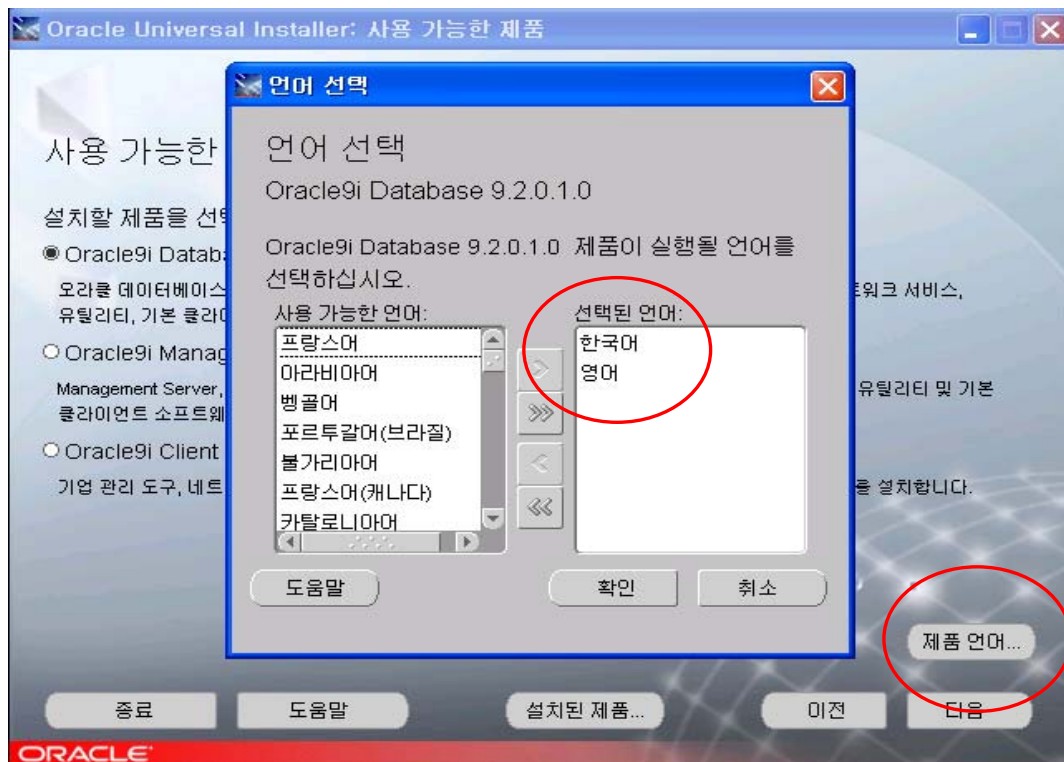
Oracle Universal Installer: 사용 가능한 제품

사용 가능한

설치할 제품을 선택

◉ Oracle9i Datab

오라클 데이터베이스 ... 트워크 서비스, 유틸리티, 기본 클라이

○ Oracle9i Manag

Management Server, ... 유틸리티 및 기본 클라이언트 소프트웨

○ Oracle9i Client

기업 관리 도구, 네트 ... 을 설치합니다.

언어 선택

언어 선택

Oracle9i Database 9.2.0.1.0

Oracle9i Database 9.2.0.1.0 제품이 실행될 언어를 선택하십시오.

사용 가능한 언어:

프랑스어
아라비아어
벵골어
포르투갈어(브라질)
불가리아어
프랑스어(캐나다)
카탈로니아어

선택된 언어:

한국어
영어

도움말

확인

취소

제품 언어...

종료

도움말

설치된 제품...

이전

다음

ORACLE